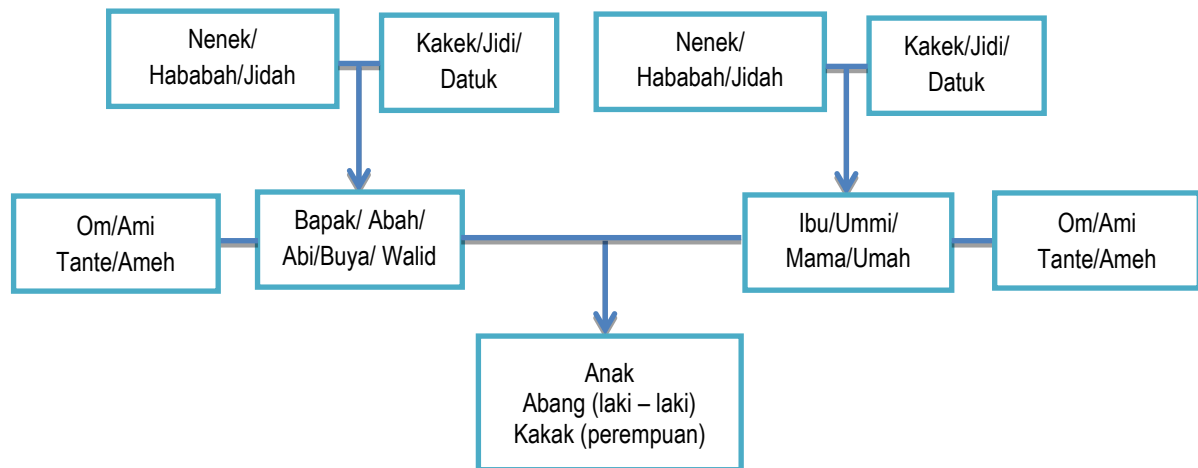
Nenek/
Hababah/Jidah

Kakek/Jidi/
Datuk

Nenek/
Hababah/Jidah

Kakek/Jidi/
Datuk

Om/Ami
Tante/Ameh

Bapak/ Abah/
Abi/Buya/ Walid

Ibu/Ummi/
Mama/Umah

Om/Ami
Tante/Ameh

Anak
Abang (laki – laki)
Kakak (perempuan)